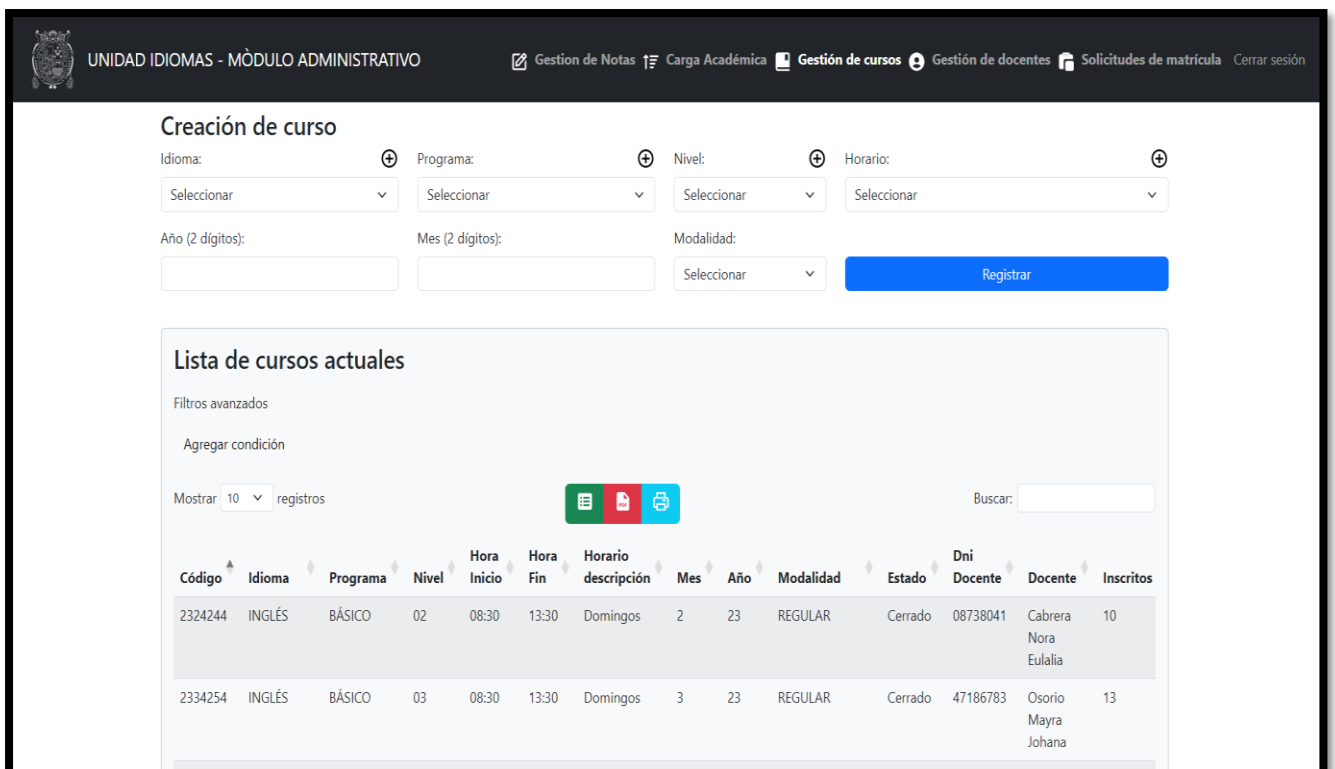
UNIDAD IDIOMAS - MÒDULO ADMINISTRATIVO

Gestion de Notas Carga Académica Gestión de cursos Gestión de docentes Solicitudes de matrícula Cerrar sesión

Creación de curso

Idioma: Seleccionar
Programa: Seleccionar
Nivel: Seleccionar
Horario: Seleccionar
Año (2 dígitos):
Mes (2 dígitos):
Modalidad: Seleccionar
Registrar

Lista de cursos actuales

Filtros avanzados

Agregar condición

Mostrar 10 registros

Buscar:

| Código | Idioma | Programa | Nivel | Hora Inicio | Hora Fin | Horario descripción | Mes | Año | Modalidad | Estado | Dni Docente | Docente | Inscritos |
|---|---|---|---|---|---|---|---|---|---|---|---|---|---|
| 2324244 | INGLÉS | BÁSICO | 02 | 08:30 | 13:30 | Domingos | 2 | 23 | REGULAR | Cerrado | 08738041 | Cabrera Nora Eulalia | 10 |
| 2334254 | INGLÉS | BÁSICO | 03 | 08:30 | 13:30 | Domingos | 3 | 23 | REGULAR | Cerrado | 47186783 | Osorio Mayra Johana | 13 |